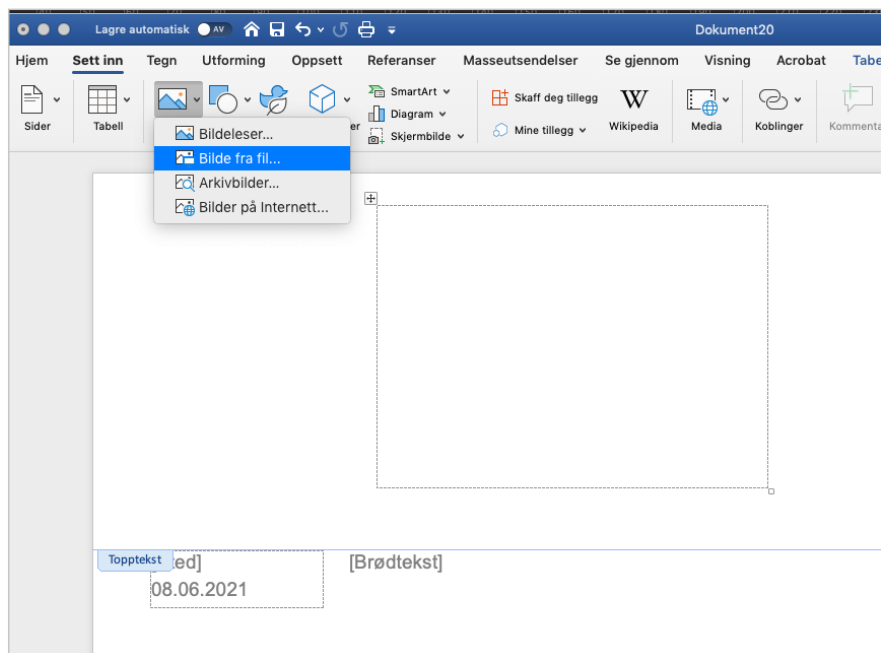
Lagre automatisk AV

Dokument20

Hjem Sett inn Tegn Utforming Oppsett Referanser Masseutsendelser Se gjennom Visning Acrobat Tabe

Sider Tabell

Bildeleser...
Bilde fra fil...
Arkivbilder...
Bilder på Internett...

er

SmartArt
Diagram
Skjermbilde

Skaff deg tillegg
Mine tillegg

Wikipedia

Media

Koblinger

Kommenta

Topptekst ted]

08.06.2021

[Brødtekst]